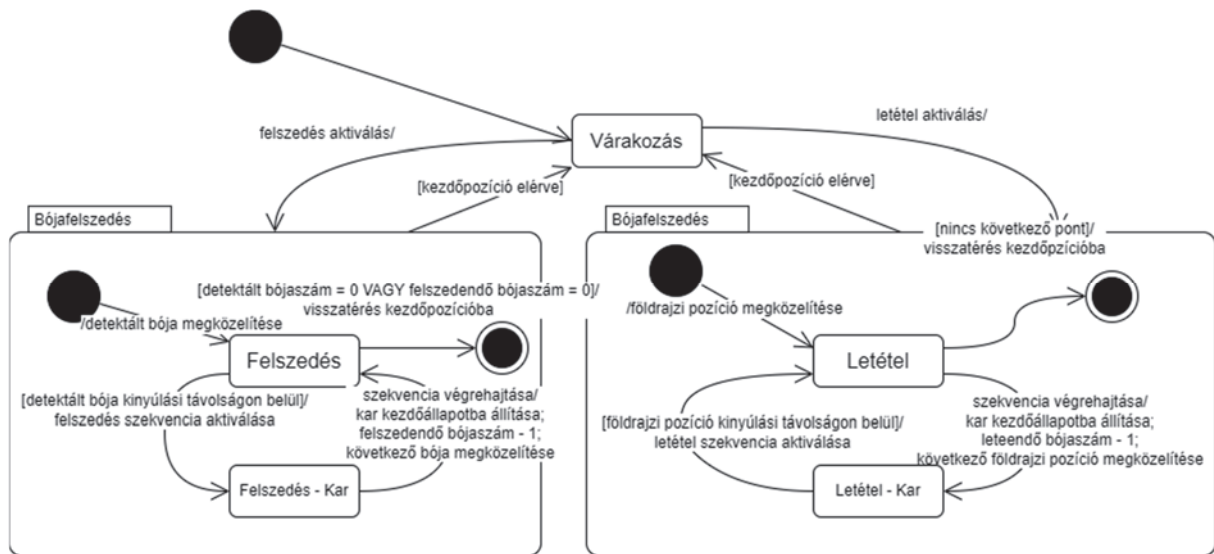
Várakozás

felszedés aktiválás/

letétel aktiválás/

[kezdőpozíció elérve]

[kezdőpozíció elérve]

Bójafelszedés

Bójafelszedés

[nincs következő pont]/
visszatérés kezdőpzícióba

[detektált bójaszám = 0 VAGY felszedendő bójaszám = 0]/
visszatérés kezdőpozícióba

/detektált bója megközelítése

Felszedés

[detektált bója kinyúlási távolságon belül]/
felszedés szekvencia aktiválása

szekvencia végrehajtása/
kar kezdőállapotba állítása;
felszedendő bójaszám - 1;
következő bója megközelítése

Felszedés - Kar

/földrajzi pozíció megközelítése

Letétel

[földrajzi pozíció kinyúlási távolságon belül]/
letétel szekvencia aktiválása

szekvencia végrehajtása/
kar kezdőállapotba állítása;
leteendő bójaszám - 1;
következő földrajzi pozíció megközelítése

Letétel - Kar